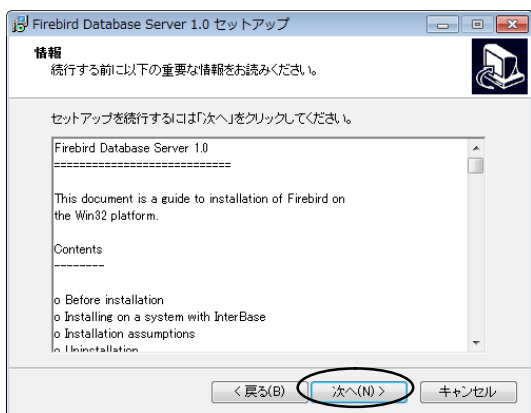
Firebird Database Server 1.0 セットアップ

情報
続行する前に以下の重要な情報をお読みください。

セットアップを続行するには「次へ」をクリックしてください。

Firebird Database Server 1.0
============================

This document is a guide to installation of Firebird on the Win32 platform.

Contents
--------

o Before installation
o Installing on a system with InterBase
o Installation assumptions
o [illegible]

< 戻る(B)
次へ(N) >
キャンセル